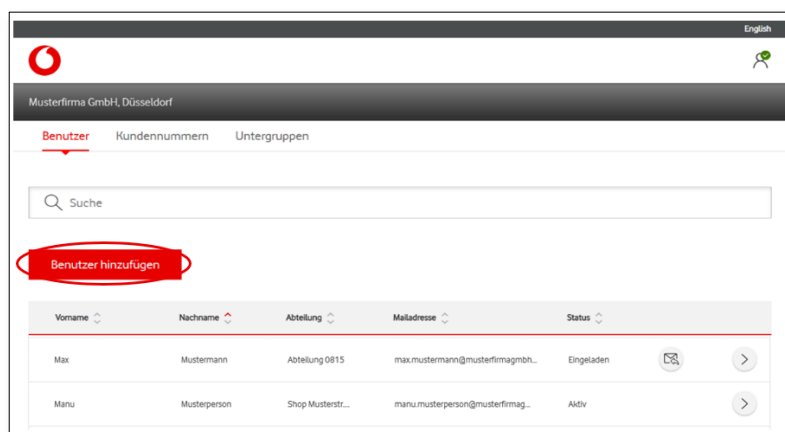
English

Musterfirma GmbH, Düsseldorf

Benutzer Kundennummern Untergruppen

Suche

Benutzer hinzufügen

| Vorname | Nachname | Abteilung | Mailadresse | Status |
|---|---|---|---|---|
| Max | Mustermann | Abteilung 0815 | max.mustermann@musterfirmagmbh... | Eingeladen |
| Manu | Musterperson | Shop Musterstr... | manu.musterperson@musterfirmag... | Aktiv |